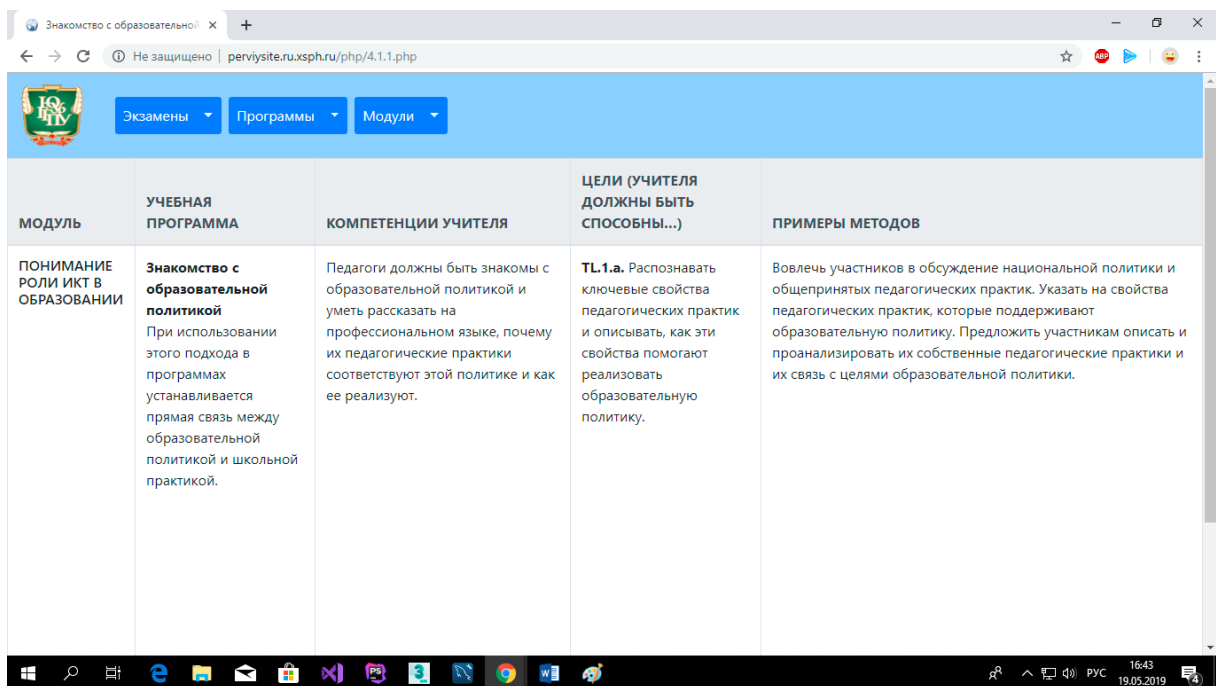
Знакомство с образовательной ×

Не защищено | perviysite.ru.xsph.ru/php/4.1.1.php

Экзамены ▾ Программы ▾ Модули ▾

| МОДУЛЬ | УЧЕБНАЯ ПРОГРАММА | КОМПЕТЕНЦИИ УЧИТЕЛЯ | ЦЕЛИ (УЧИТЕЛЯ ДОЛЖНЫ БЫТЬ СПОСОБНЫ...) | ПРИМЕРЫ МЕТОДОВ |
|---|---|---|---|---|
| ПОНИМАНИЕ РОЛИ ИКТ В ОБРАЗОВАНИИ | **Знакомство с образовательной политикой** При использовании этого подхода в программах устанавливается прямая связь между образовательной политикой и школьной практикой. | Педагоги должны быть знакомы с образовательной политикой и уметь рассказать на профессиональном языке, почему их педагогические практики соответствуют этой политике и как ее реализуют. | **TL.1.a.** Распознавать ключевые свойства педагогических практик и описывать, как эти свойства помогают реализовать образовательную политику. | Вовлечь участников в обсуждение национальной политики и общепринятых педагогических практик. Указать на свойства педагогических практик, которые поддерживают образовательную политику. Предложить участникам описать и проанализировать их собственные педагогические практики и их связь с целями образовательной политики. |

РУС 16:43 19.05.2019 4